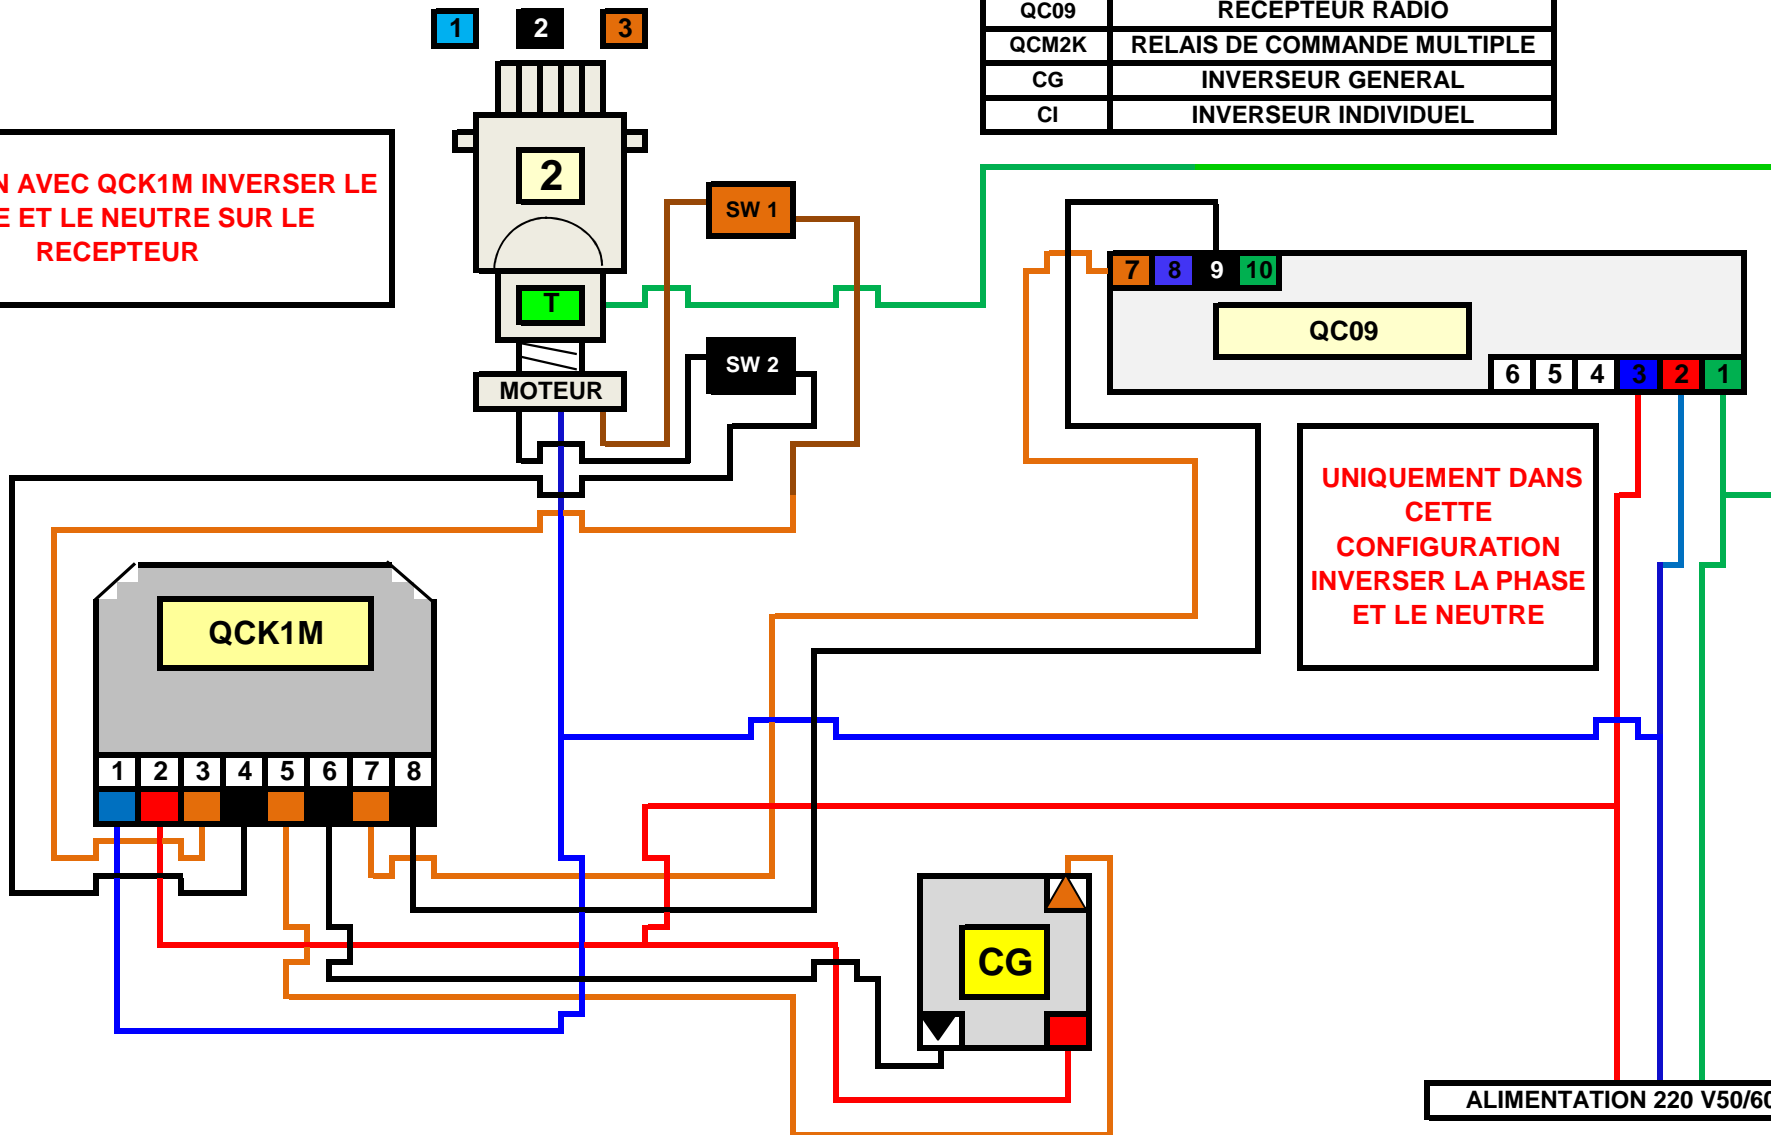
1 2 3

| QC09 | RECEPTEUR RADIO |
|---|---|
| QCM2K | RELAIS DE COMMANDE MULTIPLE |
| CG | INVERSEUR GENERAL |
| CI | INVERSEUR INDIVIDUEL |

N AVEC QCK1M INVERSER LE E ET LE NEUTRE SUR LE RECEPTEUR

2

T

MOTEUR

SW 1

SW 2

7 8 9 10

QC09

6 5 4 3 2 1

UNIQUEMENT DANS CETTE CONFIGURATION INVERSER LA PHASE ET LE NEUTRE

QCK1M

1 2 3 4 5 6 7 8

CG

ALIMENTATION 220 V50/60